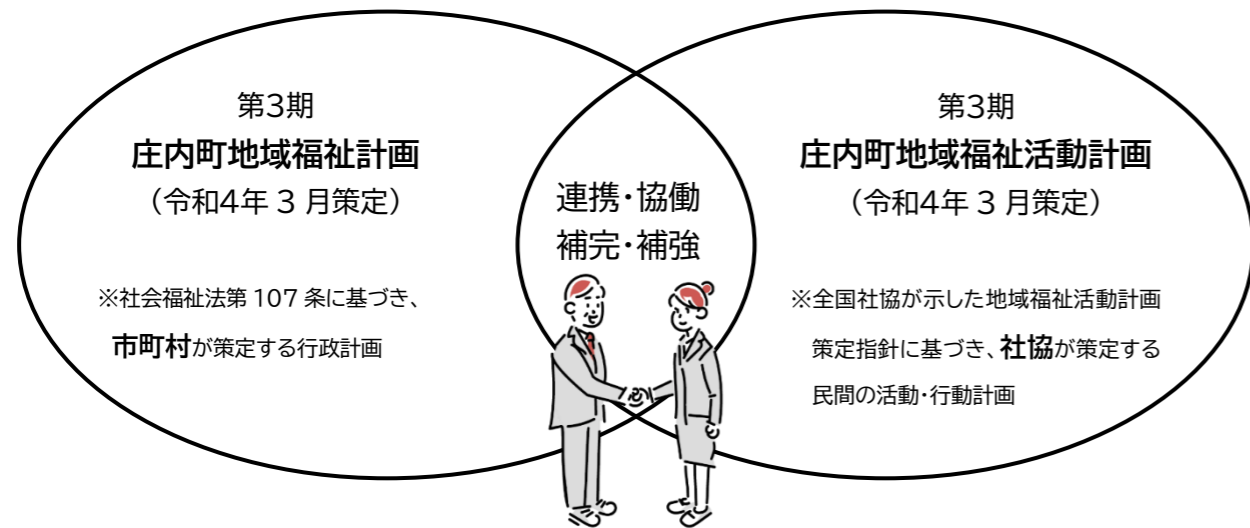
第3期
**庄内町地域福祉計画**
（令和4年 3 月策定）

※社会福祉法第 107 条に基づき、
**市町村**が策定する行政計画

連携・協働
補完・補強

第3期
**庄内町地域福祉活動計画**
（令和4年 3 月策定）

※全国社協が示した地域福祉活動計画策定指針に基づき、**社協**が策定する民間の活動・行動計画